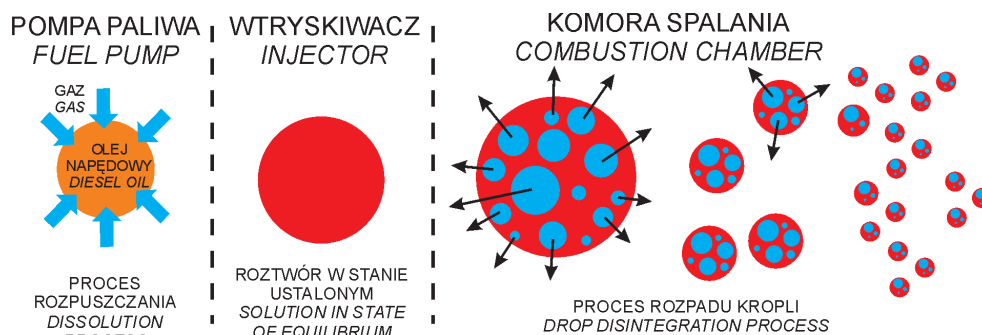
POMPA PALIWA
FUEL PUMP

GAZ
GAS

OLEJ NAPĘDOWY
DIESEL OIL

PROCES ROZPUSZCZANIA
DISSOLUTION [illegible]

WTRYSKIWACZ
INJECTOR

ROZTWÓR W STANIE USTALONYM
SOLUTION IN STATE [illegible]

KOMORA SPALANIA
COMBUSTION CHAMBER

PROCES ROZPADU KROPLI
DROP DISINTEGRATION PROCESS